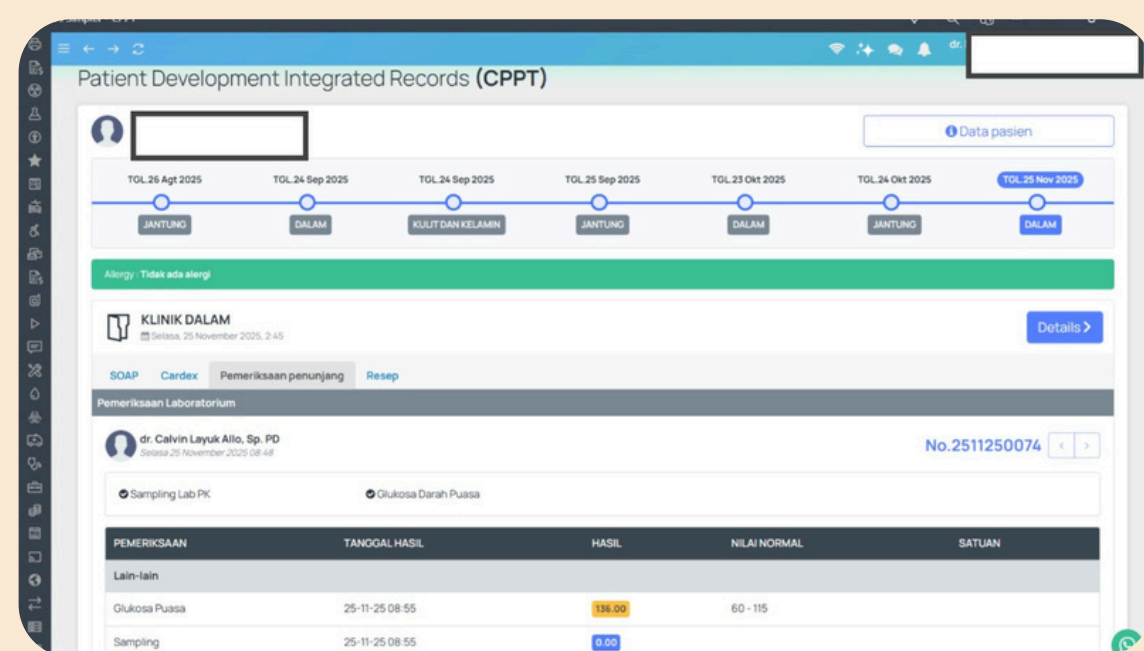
dr.

Patient Development Integrated Records **(CPPT)**

Data pasien

TGL.26 Agt 2025
JANTUNG

TGL.24 Sep 2025
DALAM

TGL.24 Sep 2025
KULIT DAN KELAMIN

TGL.25 Sep 2025
JANTUNG

TGL.23 Okt 2025
DALAM

TGL.24 Okt 2025
JANTUNG

TGL.25 Nov 2025
DALAM

Allergy : Tidak ada alergi

KLINIK DALAM
Selasa, 25 November 2025, 2:45

Details

SOAP Cardex Pemeriksaan penunjang Resep

Pemeriksaan Laboratorium

dr. Calvin Layuk Allo, Sp. PD
Selasa 25 November 2025 08:48

No.2511250074

Sampling Lab PK
Glukosa Darah Puasa

| PEMERIKSAAN | TANGGAL HASIL | HASIL | NILAI NORMAL | SATUAN |
|---|---|---|---|---|
| Lain-lain | | | | |
| Glukosa Puasa | 25-11-25 08:55 | 136.00 | 60 - 115 | |
| Sampling | 25-11-25 08:55 | 0.00 | | |